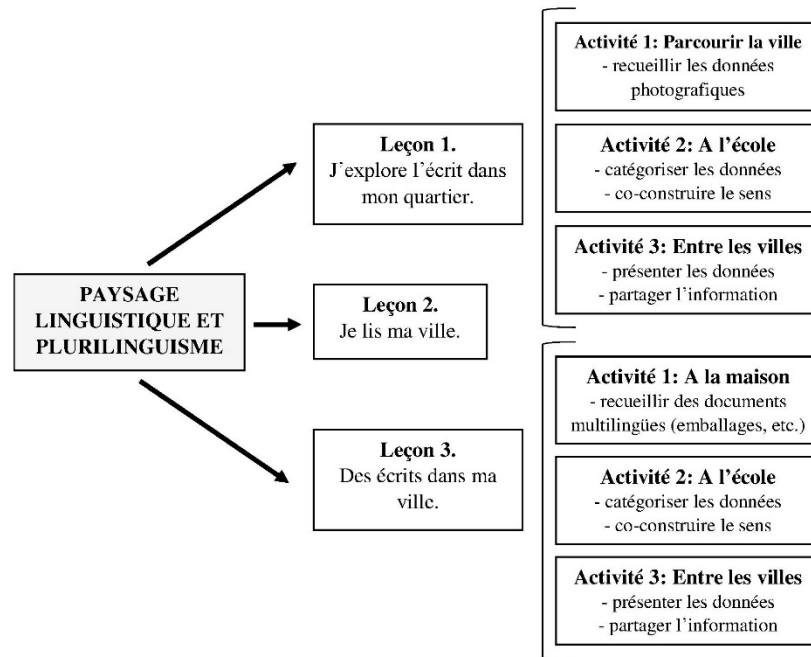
PAYSAGE LINGUISTIQUE ET PLURILINGUISME

Leçon 1.
J'explore l'écrit dans mon quartier.

Leçon 2.
Je lis ma ville.

Leçon 3.
Des écrits dans ma ville.

Activité 1: Parcourir la ville
- recueillir les données photografiques

Activité 2: A l'école
- catégoriser les données
- co-construire le sens

Activité 3: Entre les villes
- présenter les données
- partager l'information

Activité 1: A la maison
- recueillir des documents multilingües (emballages, etc.)

Activité 2: A l'école
- catégoriser les données
- co-construire le sens

Activité 3: Entre les villes
- présenter les données
- partager l'information